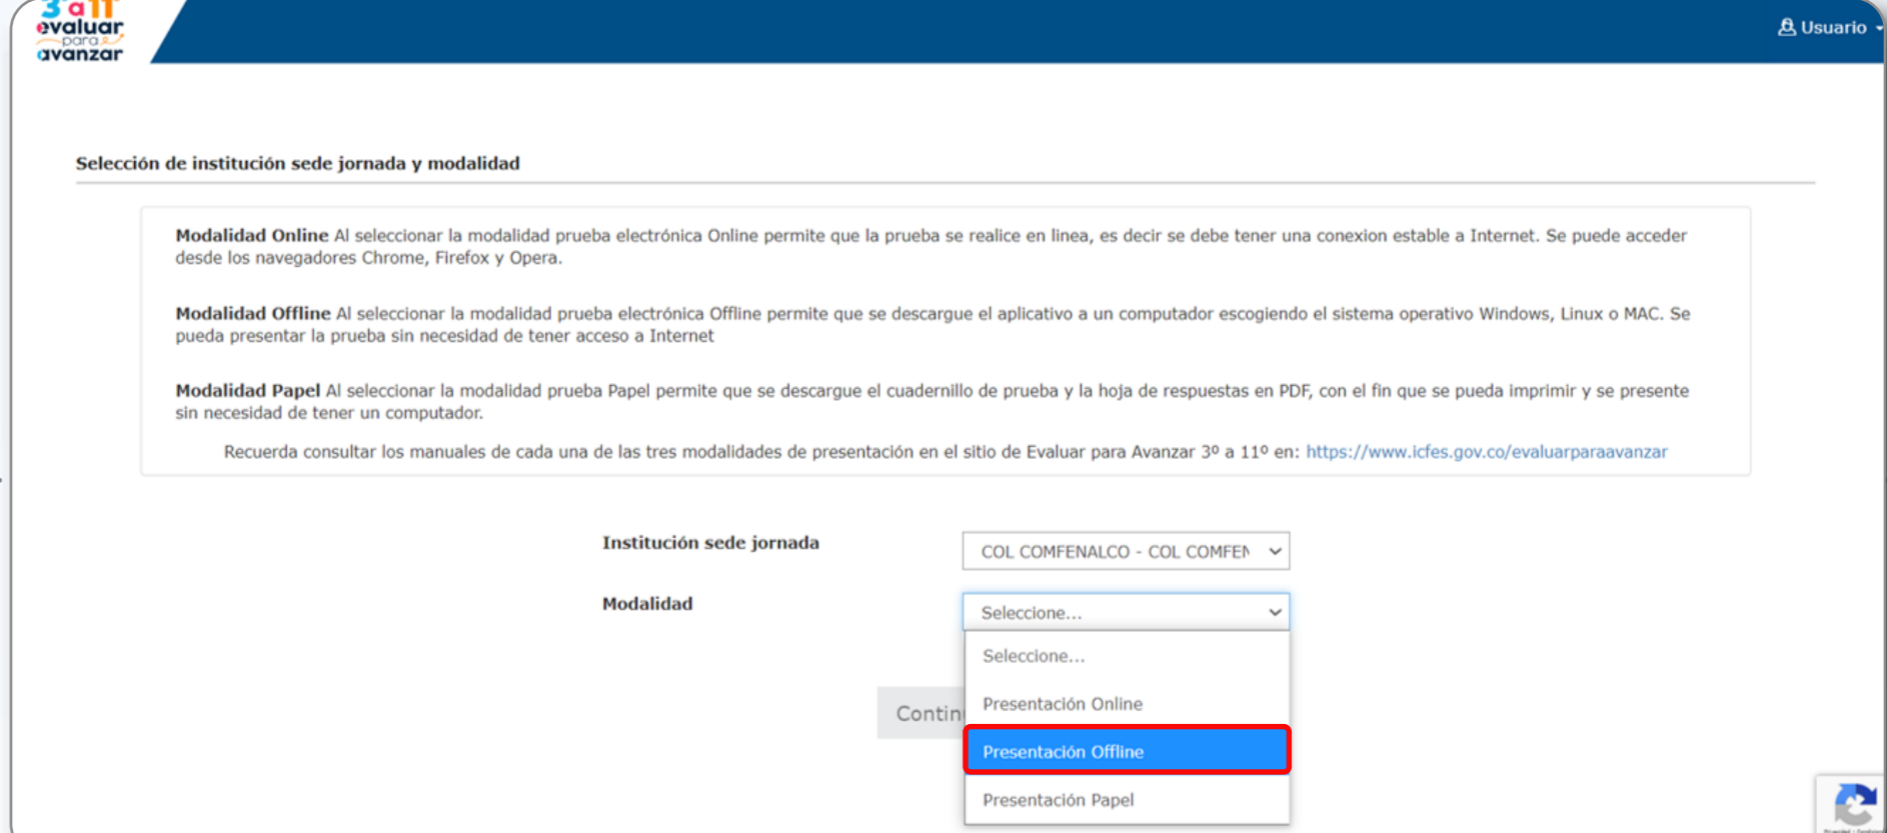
3 a 11
evaluar
para
avanzar

Usuario

Selección de institución sede jornada y modalidad

**Modalidad Online** Al seleccionar la modalidad prueba electrónica Online permite que la prueba se realice en linea, es decir se debe tener una conexion estable a Internet. Se puede acceder desde los navegadores Chrome, Firefox y Opera.

**Modalidad Offline** Al seleccionar la modalidad prueba electrónica Offline permite que se descargue el aplicativo a un computador escogiendo el sistema operativo Windows, Linux o MAC. Se pueda presentar la prueba sin necesidad de tener acceso a Internet

**Modalidad Papel** Al seleccionar la modalidad prueba Papel permite que se descargue el cuadernillo de prueba y la hoja de respuestas en PDF, con el fin que se pueda imprimir y se presente sin necesidad de tener un computador.

Recuerda consultar los manuales de cada una de las tres modalidades de presentación en el sitio de Evaluar para Avanzar 3º a 11º en: https://www.icfes.gov.co/evaluarparaavanzar

Institución sede jornada
COL COMFENALCO - COL COMFEN

Modalidad
Seleccione...

Seleccione...
Presentación Online
Presentación Offline
Presentación Papel

Contin